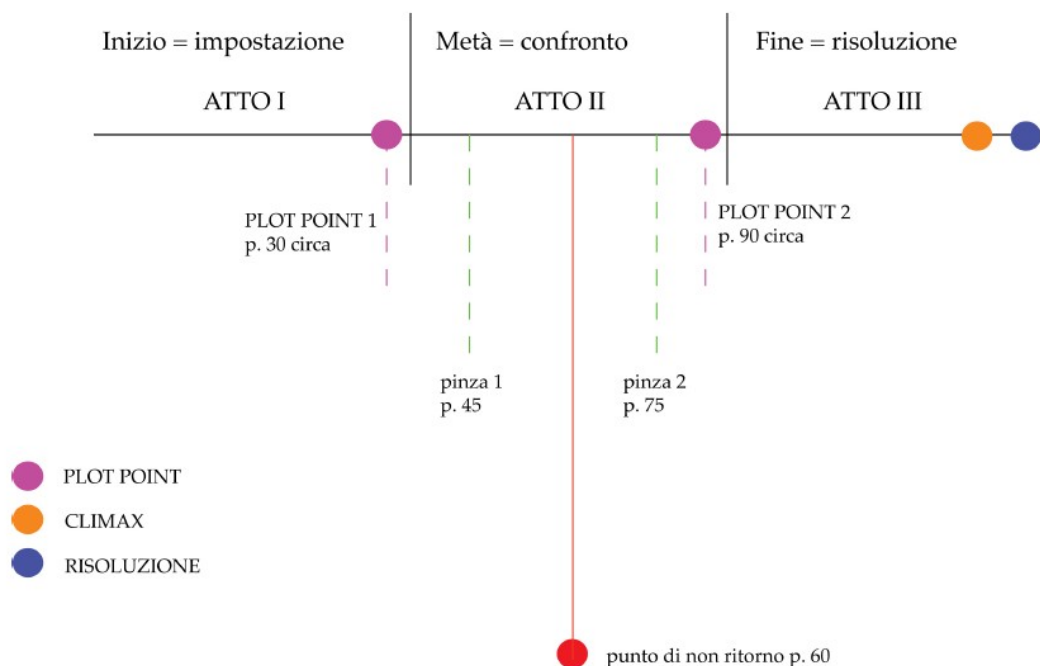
Inizio = impostazione

ATTO I

Metà = confronto

ATTO II

Fine = risoluzione

ATTO III

PLOT POINT 1
p. 30 circa

PLOT POINT 2
p. 90 circa

pinza 1
p. 45

pinza 2
p. 75

PLOT POINT

CLIMAX

RISOLUZIONE

punto di non ritorno p. 60